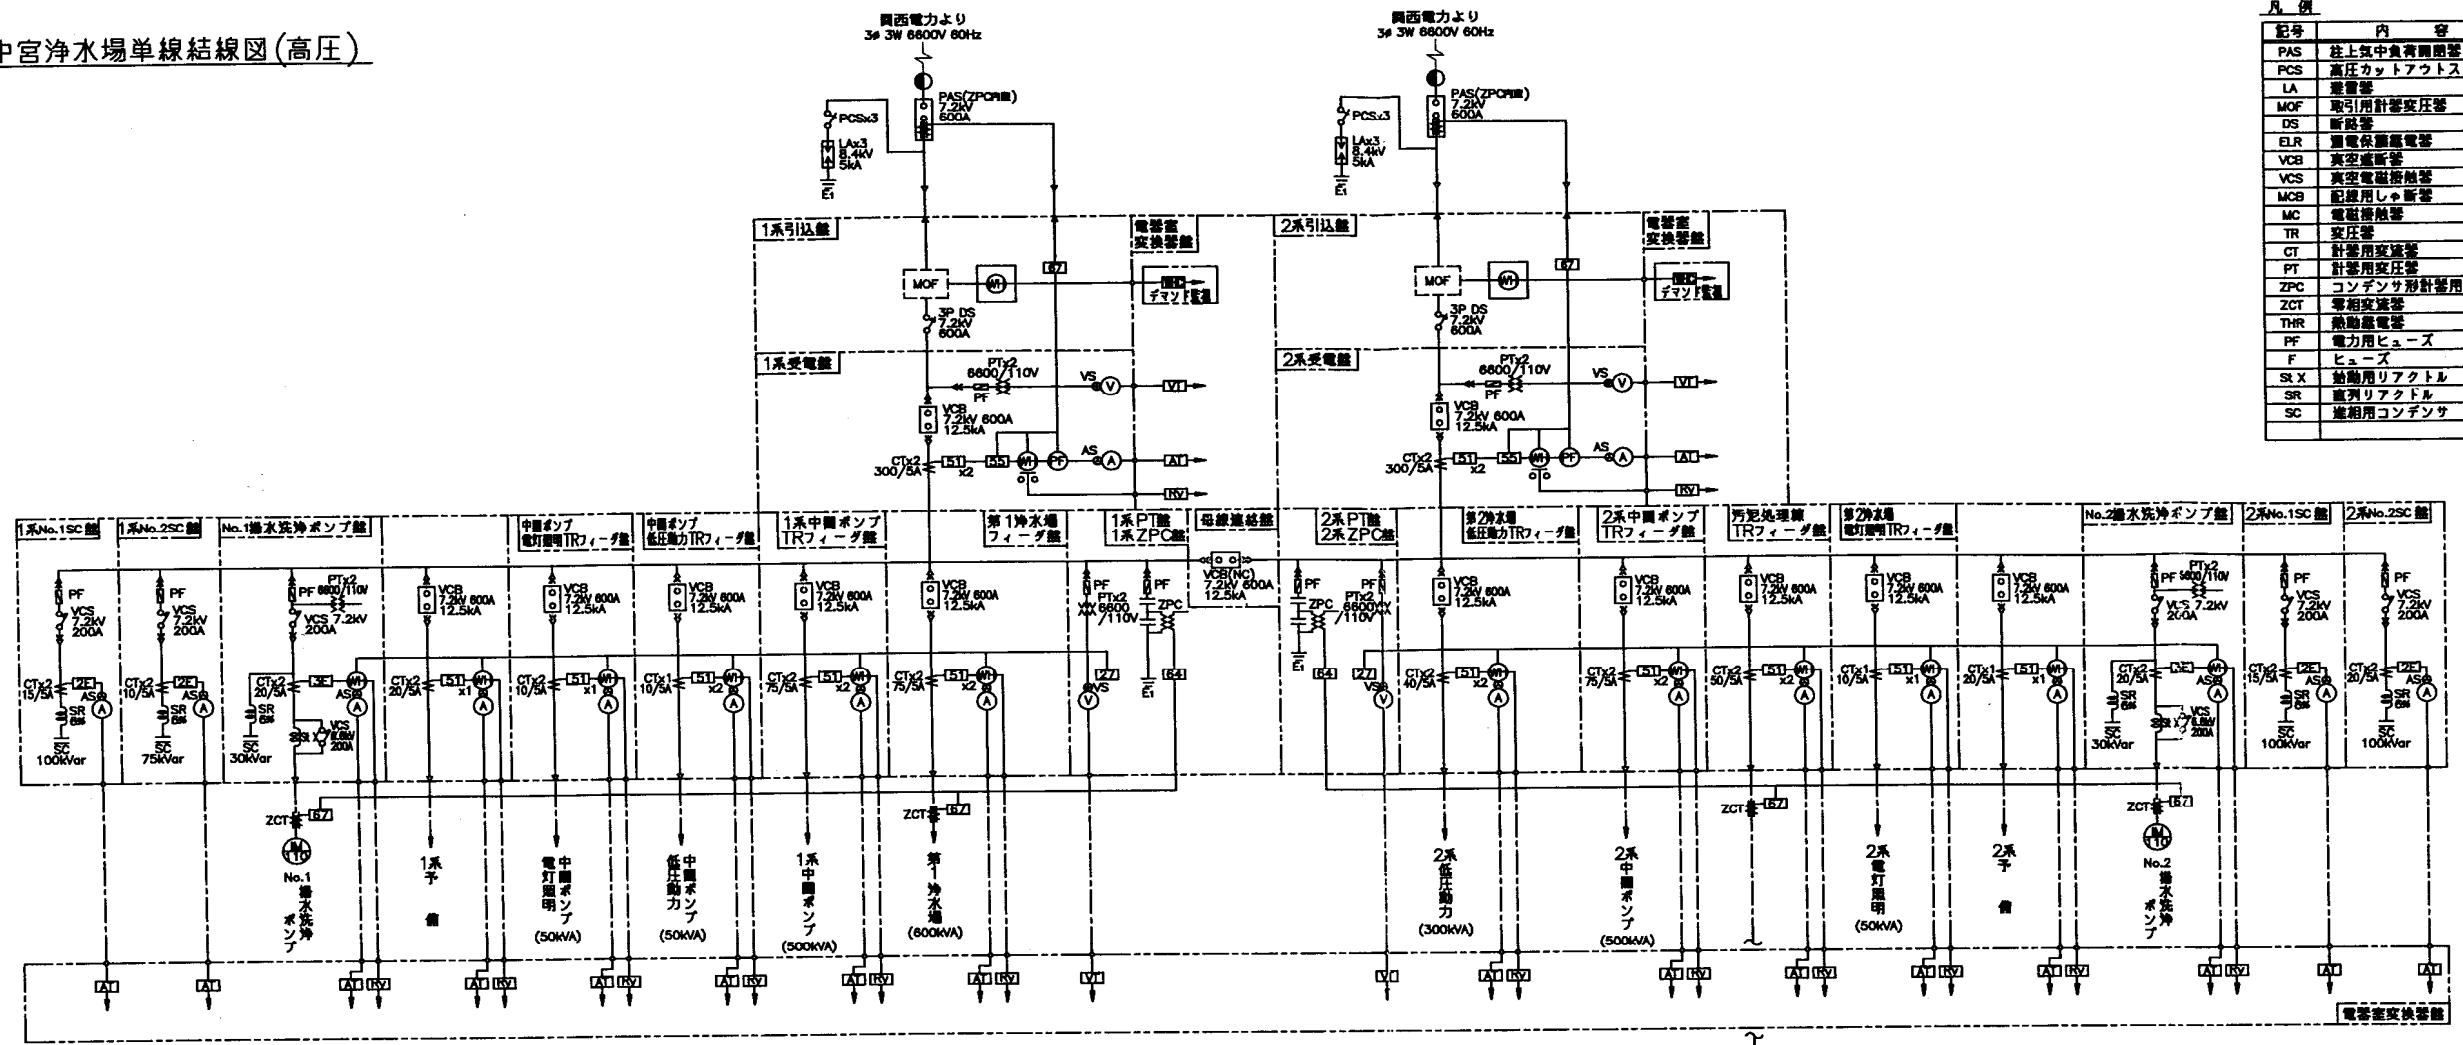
中宮浄水場単線結線図(高圧)

関西電力より
3φ 3W 6600V 60Hz

関西電力より
3φ 3W 6600V 60Hz

凡 例

| 記号 | 内 容 |
|---|---|
| PAS | 柱上気中負荷開閉器 |
| PCS | 高圧カットアウトス |
| LA | 避雷器 |
| MOF | 取引用計器変圧器 |
| DS | 断路器 |
| ELR | 漏電保護継電器 |
| VCB | 真空遮断器 |
| VCS | 真空電磁接触器 |
| MCB | 配線用しゃ断器 |
| MC | 電磁接触器 |
| TR | 変圧器 |
| CT | 計器用変流器 |
| PT | 計器用変圧器 |
| ZPC | コンデンサ形計器用 |
| ZCT | 零相変流器 |
| THR | 熱動継電器 |
| PF | 電力用ヒューズ |
| F | ヒューズ |
| St X | 始動用リアクトル |
| SR | 直列リアクトル |
| SC | 進相用コンデンサ |

PCSx3
LAx3 8.4kV 5kA
E1
PAS(ZPC内蔵) 7.2kV 600A

PCSx3
LAx3 8.4kV 5kA
E1
PAS(ZPC内蔵) 7.2kV 600A

1系引込盤
電響室変換器盤
MOF
Wh
67
デマンド監視
3P DS 7.2kV 600A
1系受電盤
PTx2 6600/110V
PF
VS V VT
VCB 7.2kV 600A 12.5kA
CTx2 300/5A 51 x2 55 Wh PF
AS A AT
RV

2系引込盤
電響室変換器盤
MOF
Wh
67
デマンド監視
3P DS 7.2kV 600A
2系受電盤
PTx2 6600/110V
PF
VS V VT
VCB 7.2kV 600A 12.5kA
CTx2 300/5A 51 x2 55 Wh PF
AS A AT
RV

1系No.1SC盤
1系No.2SC盤
No.1排水洗浄ポンプ盤
中圏ポンプ電灯照明TRフィーダ盤
中圏ポンプ低圧動力TRフィーダ盤
1系中圏ポンプTRフィーダ盤
第1浄水場フィーダ盤
1系PT盤 1系ZPC盤
母線連絡盤
2系PT盤 2系ZPC盤
第2浄水場低圧動力TRフィーダ盤
2系中圏ポンプTRフィーダ盤
汚泥処理棟TRフィーダ盤
第2浄水場電灯照明TRフィーダ盤
No.2排水洗浄ポンプ盤
2系No.1SC盤
2系No.2SC盤

PF VCS 7.2kV 200A CTx2 15/5A 2E AS A SR 6% SC 100kVar
PF VCS 7.2kV 200A CTx2 10/5A 2E AS A SR 6% SC 75kVar
PF PTx2 6600/110V VCS 7.2kV 200A CTx2 20/5A 3E AS Wh A SR 6% SC 30kVar StX VCS 7.2kV 200A
VCB 7.2kV 600A 12.5kA CTx2 20/5A 51 x1 Wh A
VCB 7.2kV 600A 12.5kA CTx2 10/5A 51 x1 Wh A
VCB 7.2kV 600A 12.5kA CTx1 10/5A 51 x2 Wh A
VCB 7.2kV 600A 12.5kA CTx2 75/5A 51 x2 Wh A
VCB 7.2kV 600A 12.5kA CTx2 75/5A 51 x2 Wh A
PF PTx2 6600/110V 27 VS V
PF ZPC 64 E1
VCB(NC) 7.2kV 600A 12.5kA
PF ZPC E1 64
PF PTx2 6600/110V 27 VS V
VCB 7.2kV 600A 12.5kA CTx2 40/5A 51 x2 Wh A
VCB 7.2kV 600A 12.5kA CTx2 75/5A 51 x2 Wh A
VCB 7.2kV 600A 12.5kA CTx2 50/5A 51 x2 Wh A
VCB 7.2kV 600A 12.5kA CTx1 10/5A 51 x1 Wh A
VCB 7.2kV 600A 12.5kA CTx1 20/5A 51 x1 Wh A
PF PTx2 6600/110V VCS 7.2kV 200A CTx2 20/5A 3E AS Wh A SR 6% SC 30kVar StX VCS 7.2kV 200A
PF VCS 7.2kV 200A CTx2 15/5A 2E AS A SR 6% SC 100kVar
PF VCS 7.2kV 200A CTx2 20/5A 2E AS A SR 6% SC 100kVar

ZCT 67 M 110 No.1 排水洗浄ポンプ
1系予備
中圏ポンプ電灯照明 (50kVA)
中圏ポンプ低圧動力 (50kVA)
1系中圏ポンプ (500kVA)
ZCT 67 第1浄水場 (600kVA)
2系低圧動力 (300kVA)
2系中圏ポンプ (500kVA)
ZCT 67
2系電灯照明 (50kVA)
2系予備
ZCT 67 M 110 No.2 排水洗浄ポンプ

AT
AT
AT RV
AT RV
AT RV
AT RV
AT RV
AT RV
VT
VT
AT RV
AT RV
AT RV
AT RV
AT RV
AT RV
AT
AT
電響室変換器盤